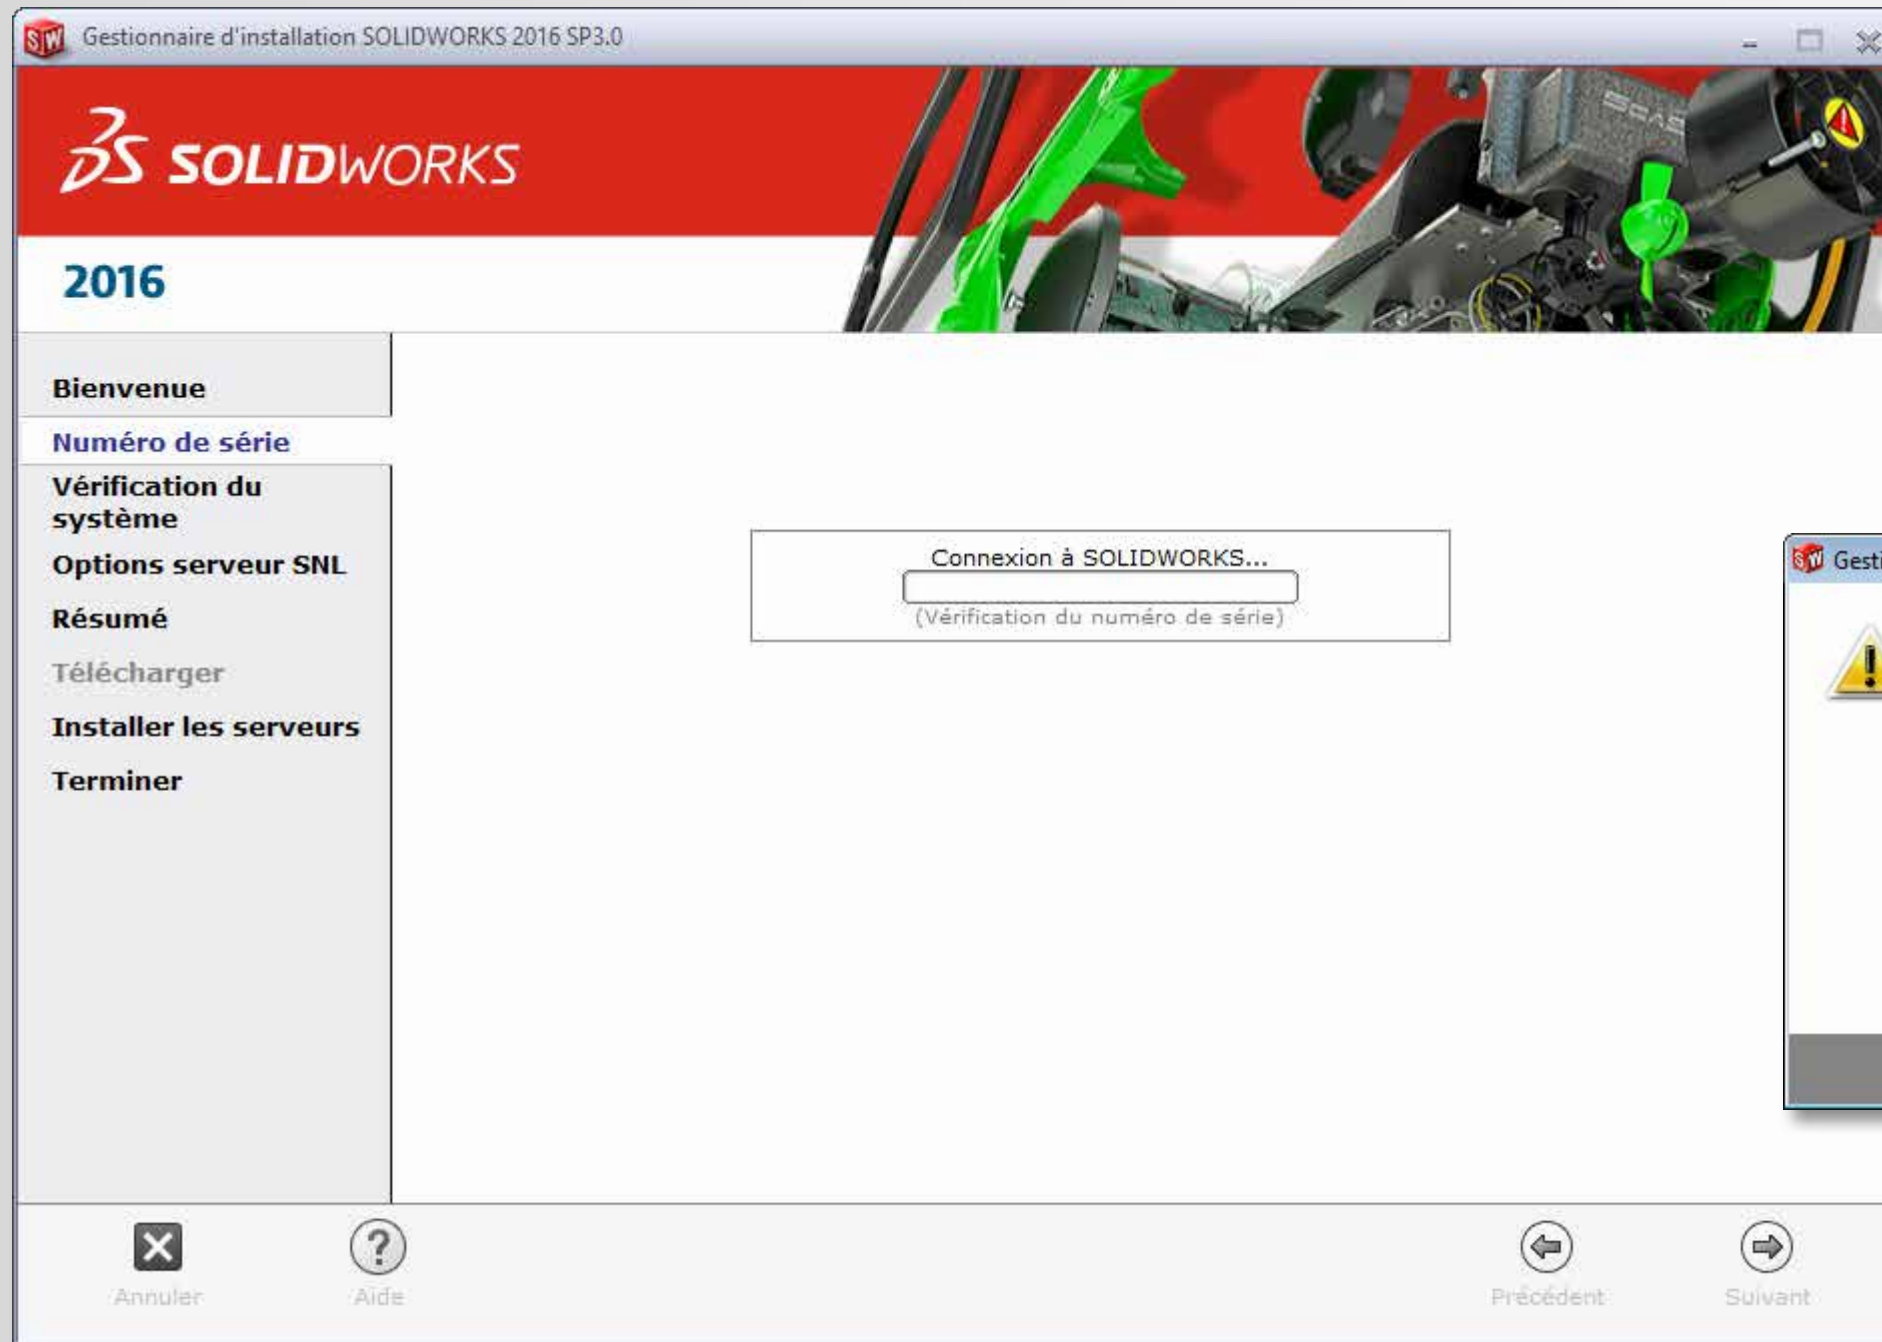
Gestionnaire d'installation SOLIDWORKS 2016 SP3.0

SOLIDWORKS

2016

Bienvenue

Numéro de série

Vérification du système

Options serveur SNL

Résumé

Télécharger

Installer les serveurs

Terminer

Connexion à SOLIDWORKS...

(Vérification du numéro de série)

Gesti

Annuler

Aide

Précédent

Suivant